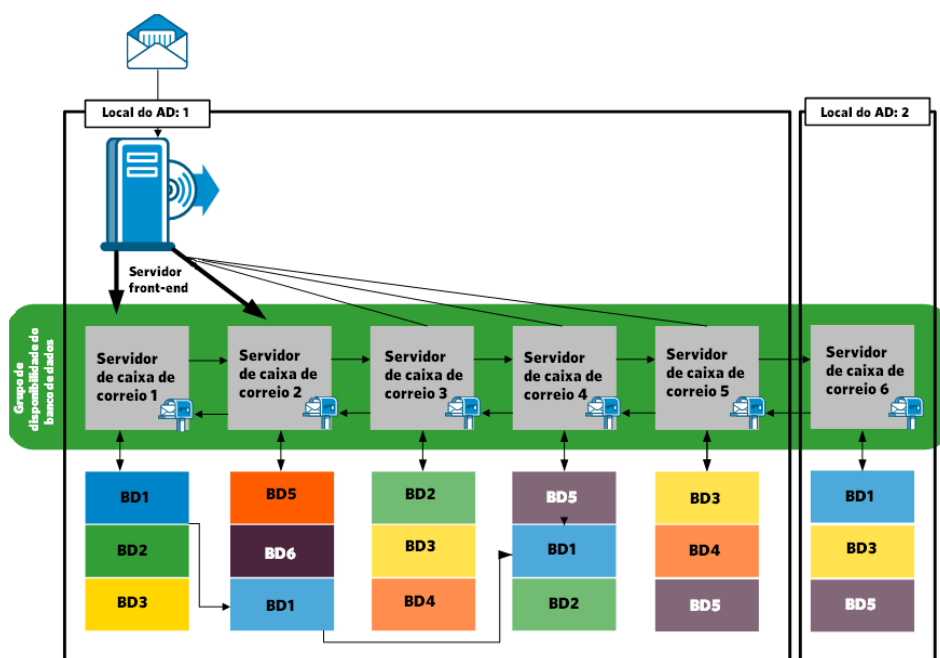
Local do AD: 1

Local do AD: 2

Servidor front-end

Grupo de disponibilidade do banco de dados

Servidor de caixa de correio 1

Servidor de caixa de correio 2

Servidor de caixa de correio 3

Servidor de caixa de correio 4

Servidor de caixa de correio 5

Servidor de caixa de correio 6

BD1
BD2
BD3

BD5
BD6
BD1

BD2
BD3
BD4

BD5
BD1
BD2

BD3
BD4
BD5

BD1
BD3
BD5